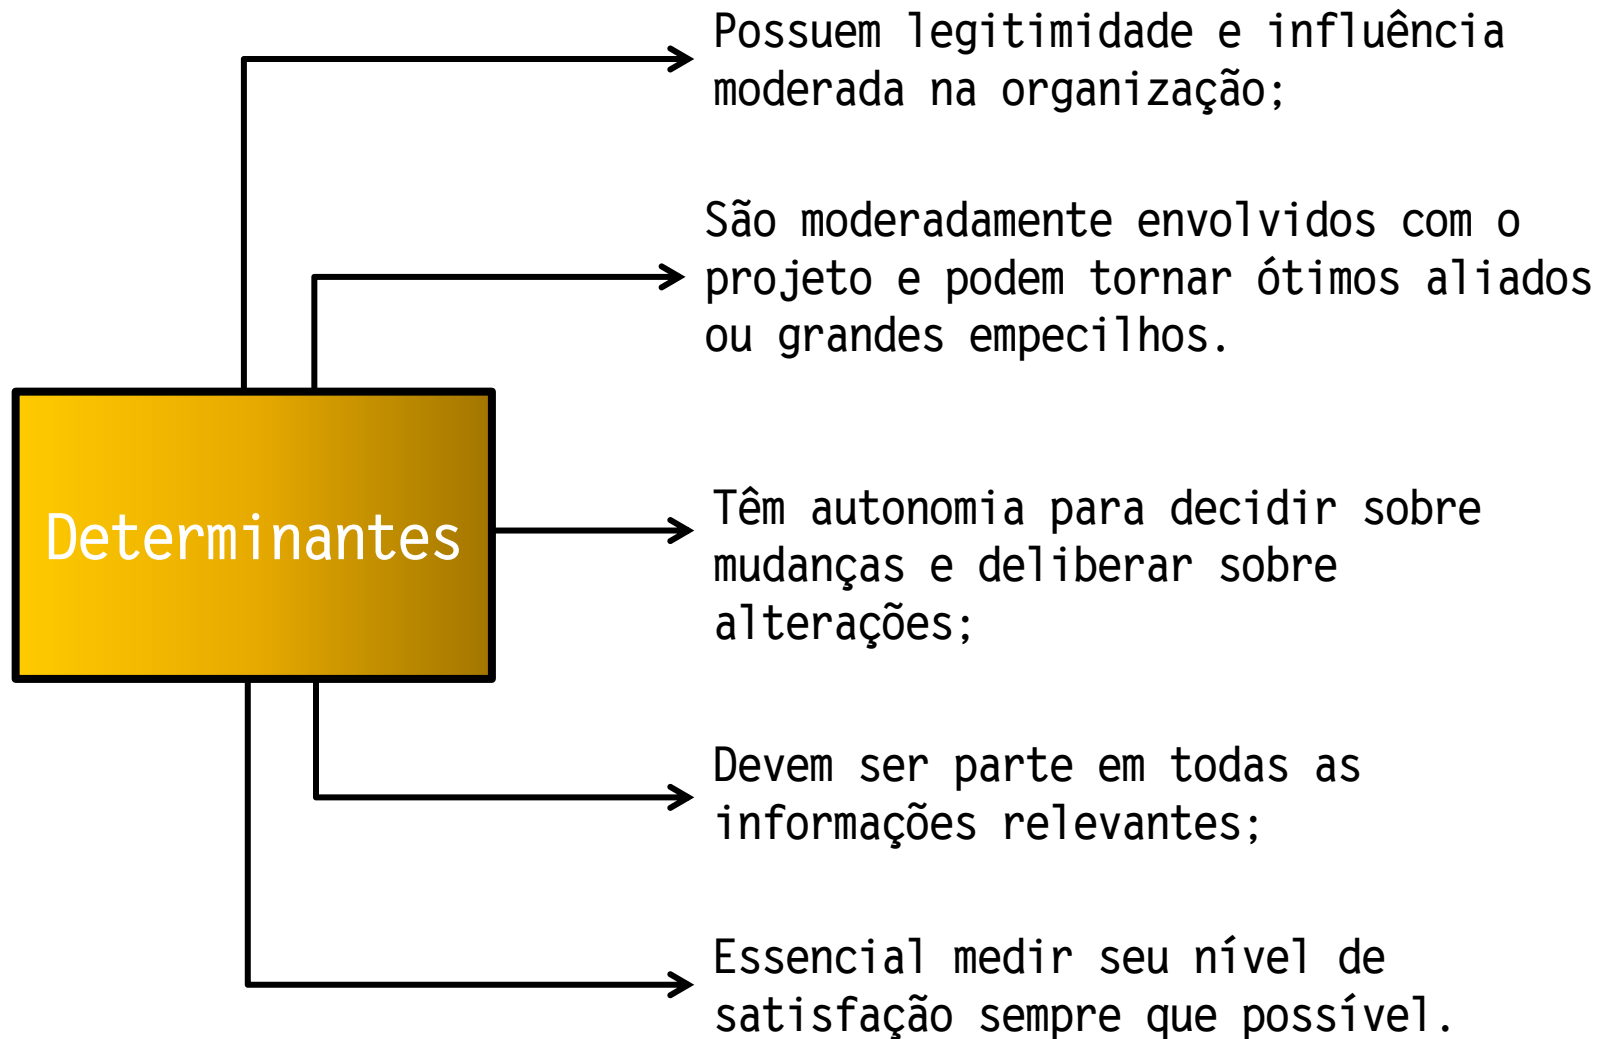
Determinantes

Possuem legitimidade e influência moderada na organização;

São moderadamente envolvidos com o projeto e podem tornar ótimos aliados ou grandes empecilhos.

Têm autonomia para decidir sobre mudanças e deliberar sobre alterações;

Devem ser parte em todas as informações relevantes;

Essencial medir seu nível de satisfação sempre que possível.